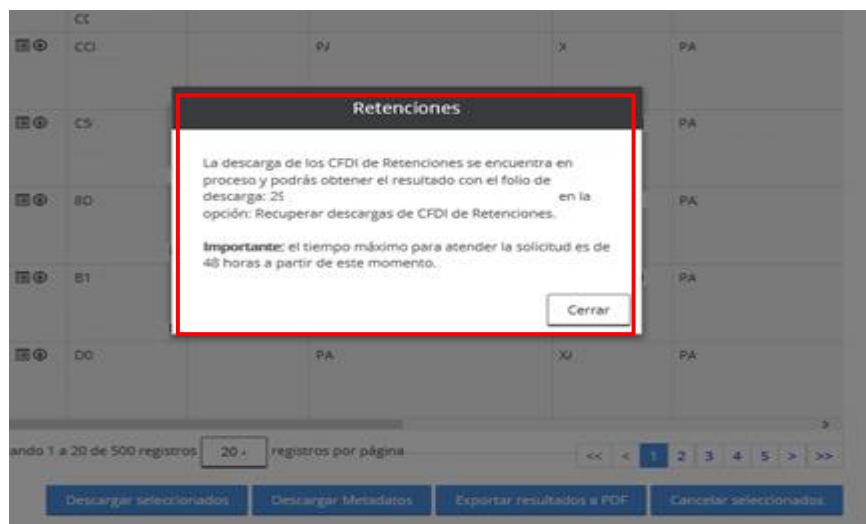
CC

CCI PJ X PA

C5 PA

8D PA

B1 PA

D0 PA XJ PA

Retenciones

La descarga de los CFDI de Retenciones se encuentra en proceso y podrás obtener el resultado con el folio de descarga: 25 en la opción: Recuperar descargas de CFDI de Retenciones.

**Importante:** el tiempo máximo para atender la solicitud es de 48 horas a partir de este momento.

Cerrar

ando 1 a 20 de 500 registros 20 registros por página

<< < 1 2 3 4 5 > >>

Descargar seleccionados Descargar Metadatos Exportar resultados a PDF Cancelar seleccionados